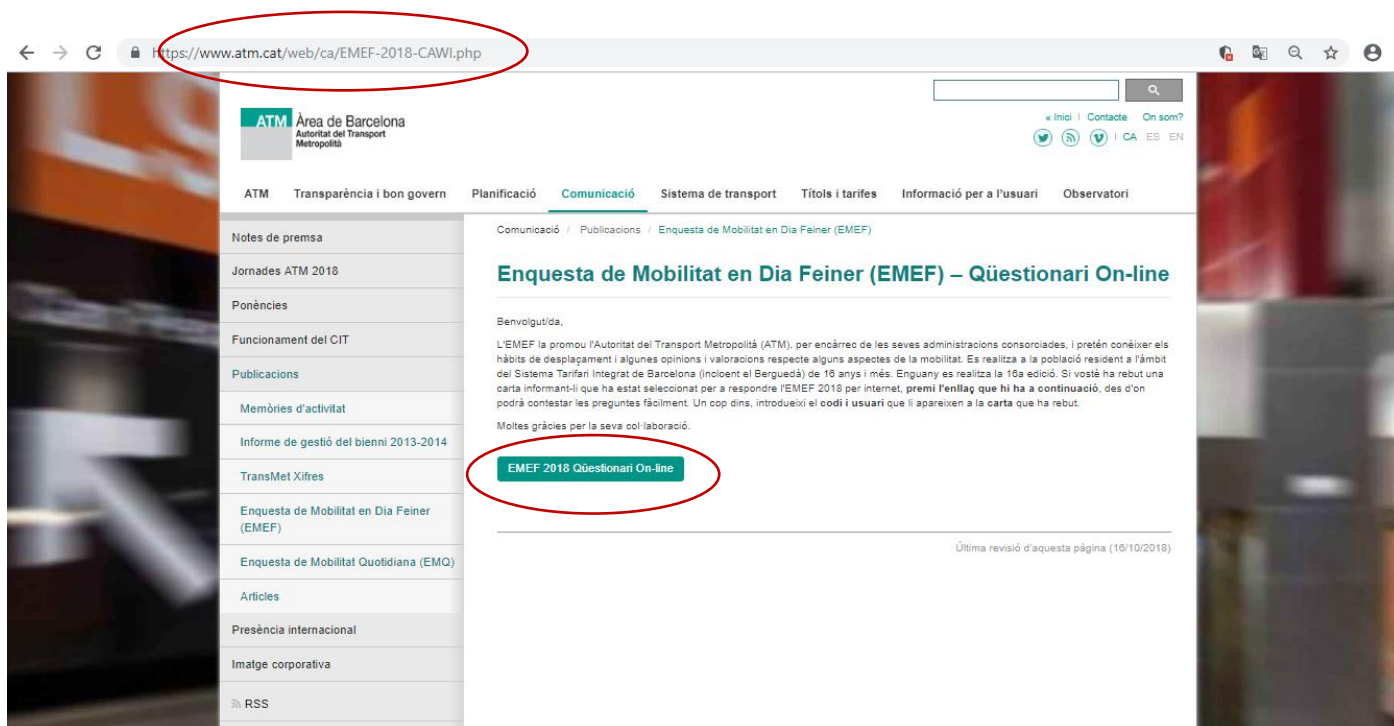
https://www.atm.cat/web/ca/EMEF-2018-CAWI.php

ATM Àrea de Barcelona
Autoritat del Transport Metropolità

« Inici | Contacte On som?
CA ES EN

ATM Transparència i bon govern Planificació Comunicació Sistema de transport Títols i tarifes Informació per a l'usuari Observatori

Notes de premsa
Jornades ATM 2018
Ponències
Funcionament del CIT
Publicacions
Memòries d'activitat
Informe de gestió del bienni 2013-2014
TransMet Xifres
Enquesta de Mobilitat en Dia Feiner (EMEF)
Enquesta de Mobilitat Quotidiana (EMQ)
Articles
Presència internacional
Imatge corporativa
RSS

Comunicació / Publicacions / Enquesta de Mobilitat en Dia Feiner (EMEF)

Enquesta de Mobilitat en Dia Feiner (EMEF) – Qüestionari On-line

Benvolgut/da,

L'EMEF la promou l'Autoritat del Transport Metropolità (ATM), per encàrrec de les seves administracions consorciades, i pretén conèixer els hàbits de desplaçament i algunes opinions i valoracions respecte alguns aspectes de la mobilitat. Es realitza a la població resident a l'àmbit del Sistema Tarifari Integrat de Barcelona (incloent el Berguedà) de 16 anys i més. Enguany es realitza la 16a edició. Si vostè ha rebut una carta informant-li que ha estat seleccionat per a respondre l'EMEF 2018 per internet, premi l'enllaç que hi ha a continuació, des d'on podrà contestar les preguntes fàcilment. Un cop dins, introdueixi el codi i usuari que li apareixen a la carta que ha rebut.

Moltes gràcies per la seva col·laboració.

EMEF 2018 Qüestionari On-line

Última revisió d'aquesta pàgina (16/10/2018)